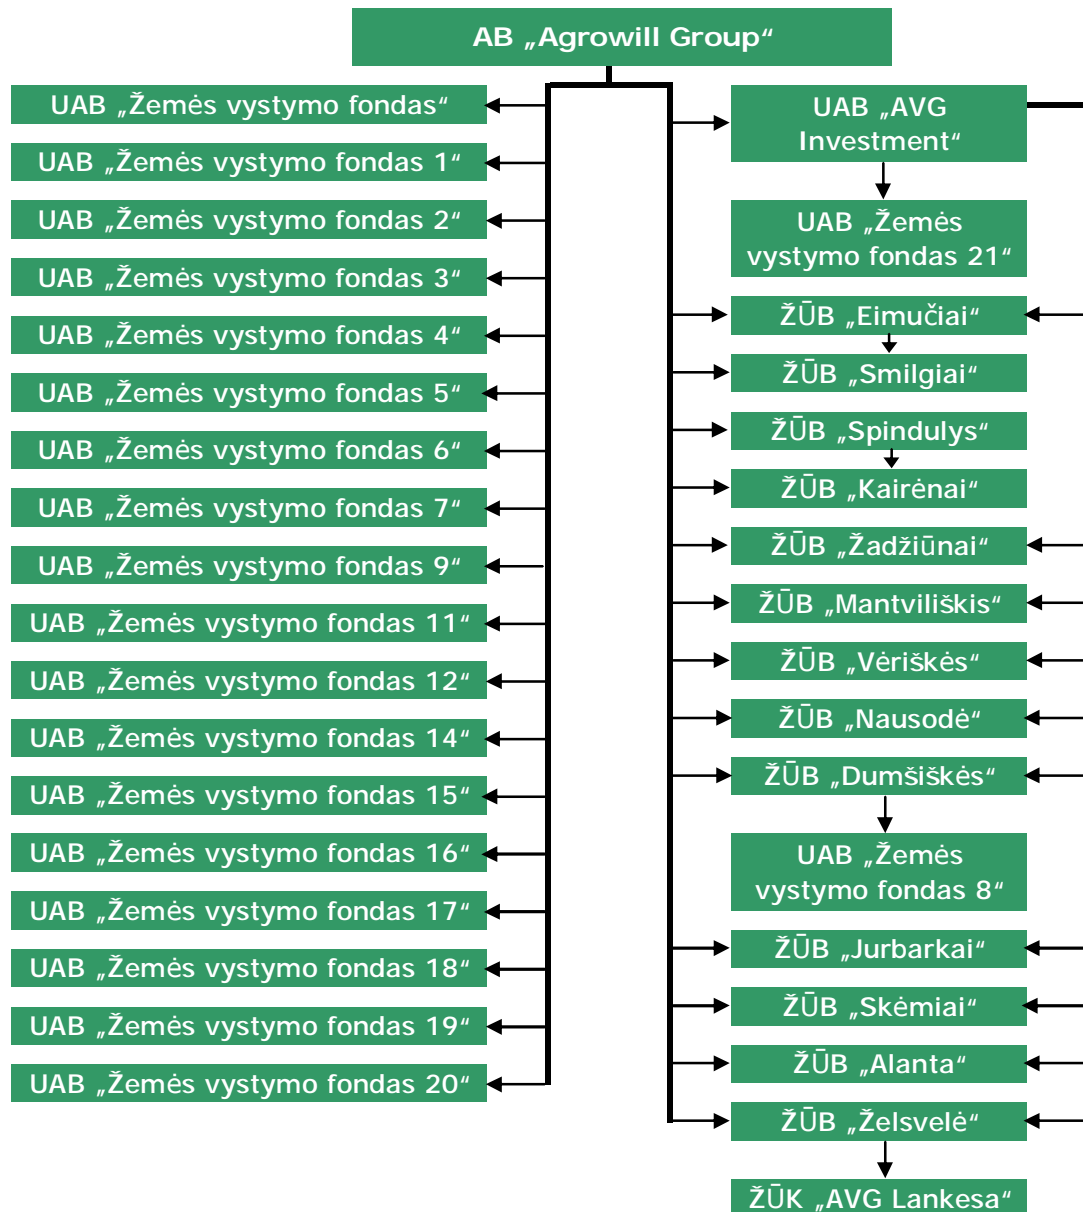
AB „Agrowill Group“

UAB „Žemės vystymo fondas“
UAB „Žemės vystymo fondas 1“
UAB „Žemės vystymo fondas 2“
UAB „Žemės vystymo fondas 3“
UAB „Žemės vystymo fondas 4“
UAB „Žemės vystymo fondas 5“
UAB „Žemės vystymo fondas 6“
UAB „Žemės vystymo fondas 7“
UAB „Žemės vystymo fondas 9“
UAB „Žemės vystymo fondas 11“
UAB „Žemės vystymo fondas 12“
UAB „Žemės vystymo fondas 14“
UAB „Žemės vystymo fondas 15“
UAB „Žemės vystymo fondas 16“
UAB „Žemės vystymo fondas 17“
UAB „Žemės vystymo fondas 18“
UAB „Žemės vystymo fondas 19“
UAB „Žemės vystymo fondas 20“

UAB „AVG Investment“
UAB „Žemės vystymo fondas 21“
ŽŪB „Eimučiai“
ŽŪB „Smilgiai“
ŽŪB „Spindulys“
ŽŪB „Kairėnai“
ŽŪB „Žadžiūnai“
ŽŪB „Mantviliškis“
ŽŪB „Vėriškės“
ŽŪB „Nausodė“
ŽŪB „Dumšiškės“
UAB „Žemės vystymo fondas 8“
ŽŪB „Jurbarkai“
ŽŪB „Skėmiai“
ŽŪB „Alanta“
ŽŪB „Želsvelė“
ŽŪK „AVG Lankesa“